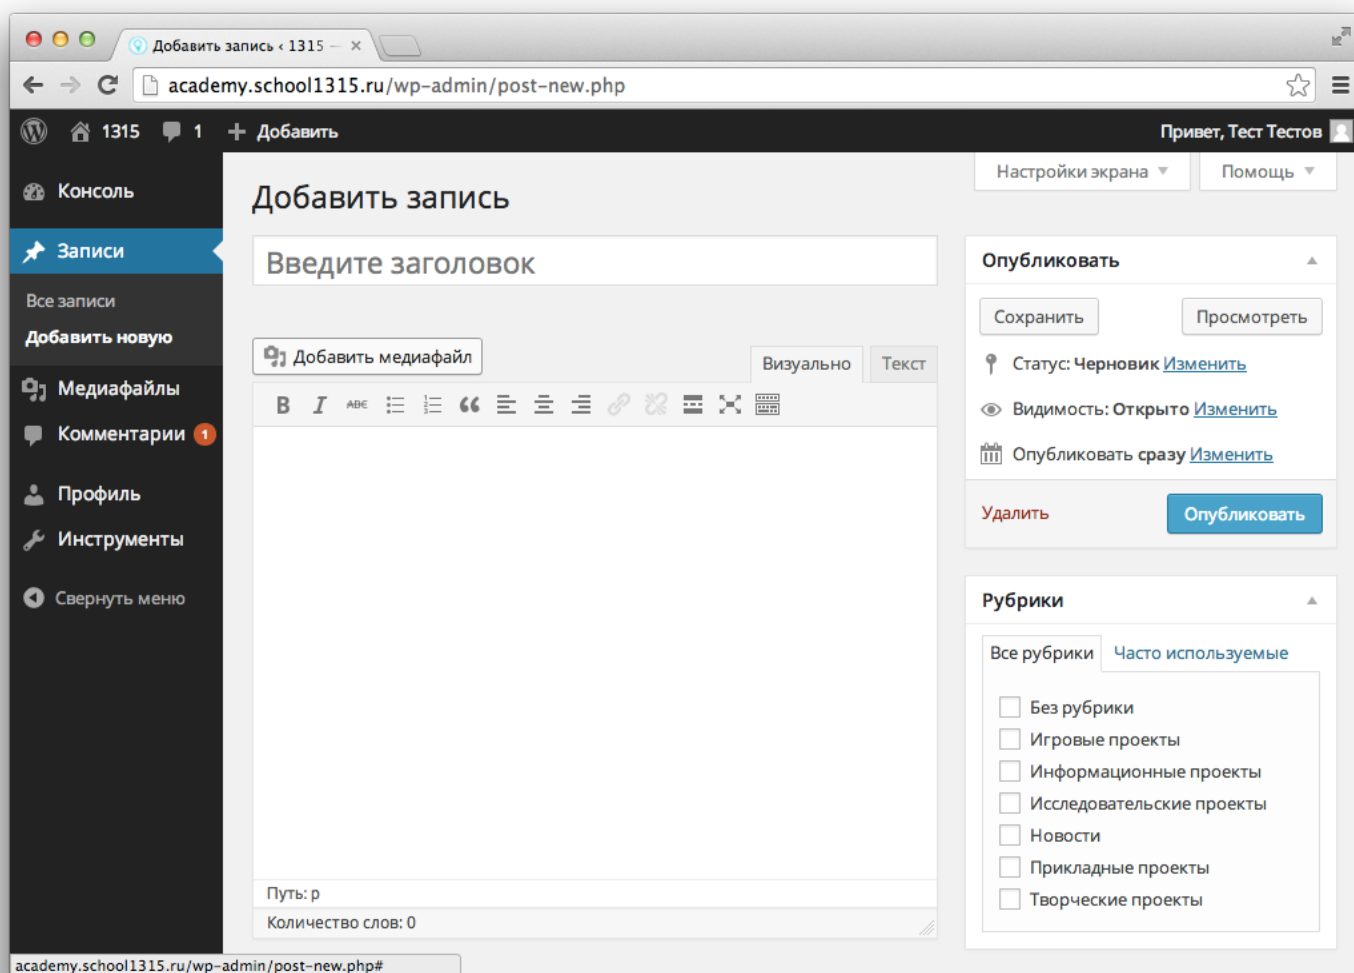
Добавить запись ‹ 1315 — ×

academy.school1315.ru/wp-admin/post-new.php

1315 1 + Добавить Привет, Тест Тестов

Консоль
Записи
Все записи
Добавить новую
Медиафайлы
Комментарии 1
Профиль
Инструменты
Свернуть меню

Настройки экрана ▼ Помощь ▼

Добавить запись

Введите заголовок

Добавить медиафайл

Визуально Текст

Путь: p

Количество слов: 0

Опубликовать

Сохранить Просмотреть

Статус: Черновик Изменить

Видимость: Открыто Изменить

Опубликовать сразу Изменить

Удалить Опубликовать

Рубрики

Все рубрики Часто используемые

Без рубрики
Игровые проекты
Информационные проекты
Исследовательские проекты
Новости
Прикладные проекты
Творческие проекты

academy.school1315.ru/wp-admin/post-new.php#